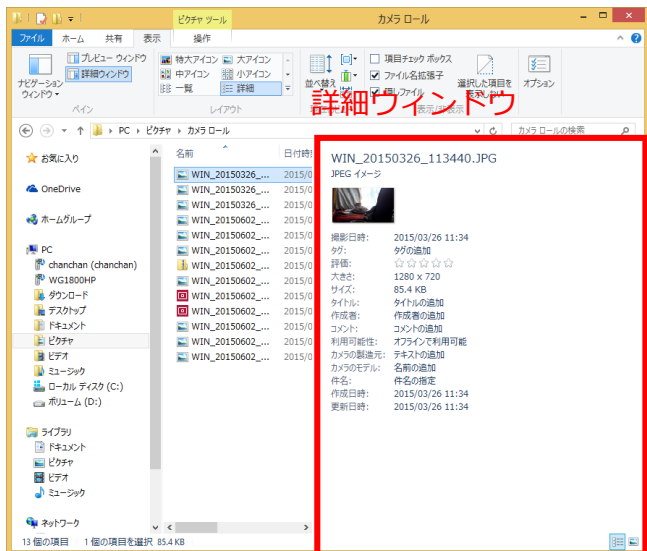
ピクチャ ツール
カメラ ロール
ファイル ホーム 共有 表示 操作
プレビュー ウィンドウ
詳細ウィンドウ
ナビゲーション ウィンドウ
ペイン
特大アイコン 大アイコン
中アイコン 小アイコン
一覧 詳細
レイアウト
並べ替え
項目チェック ボックス
ファイル名拡張子
隠しファイル
選択した項目を
オプション
表示/非表示
詳細ウィンドウ
PC › ピクチャ › カメラ ロール
カメラ ロールの検索
お気に入り
OneDrive
ホームグループ
PC
chanchan (chanchan)
WG1800HP
ダウンロード
デスクトップ
ドキュメント
ピクチャ
ビデオ
ミュージック
ローカル ディスク (C:)
ボリューム (D:)
ライブラリ
ドキュメント
ピクチャ
ビデオ
ミュージック
ネットワーク
名前
日付時
WIN_20150326_... 2015/0
WIN_20150326_... 2015/0
WIN_20150326_... 2015/0
WIN_20150602_... 2015/0
WIN_20150602_... 2015/0
WIN_20150602_... 2015/0
WIN_20150602_... 2015/0
WIN_20150602_... 2015/0
WIN_20150602_... 2015/0
WIN_20150602_... 2015/0
WIN_20150602_... 2015/0
WIN_20150602_... 2015/0
WIN_20150326_113440.JPG
JPEG イメージ
撮影日時: 2015/03/26 11:34
タグ: タグの追加
評価: ☆☆☆☆☆
大きさ: 1280 x 720
サイズ: 85.4 KB
タイトル: タイトルの追加
作成者: 作成者の追加
コメント: コメントの追加
利用可能性: オフラインで利用可能
カメラの製造元: テキストの追加
カメラのモデル: 名前の追加
件名: 件名の指定
作成日時: 2015/03/26 11:34
更新日時: 2015/03/26 11:34
13 個の項目 1 個の項目を選択 85.4 KB